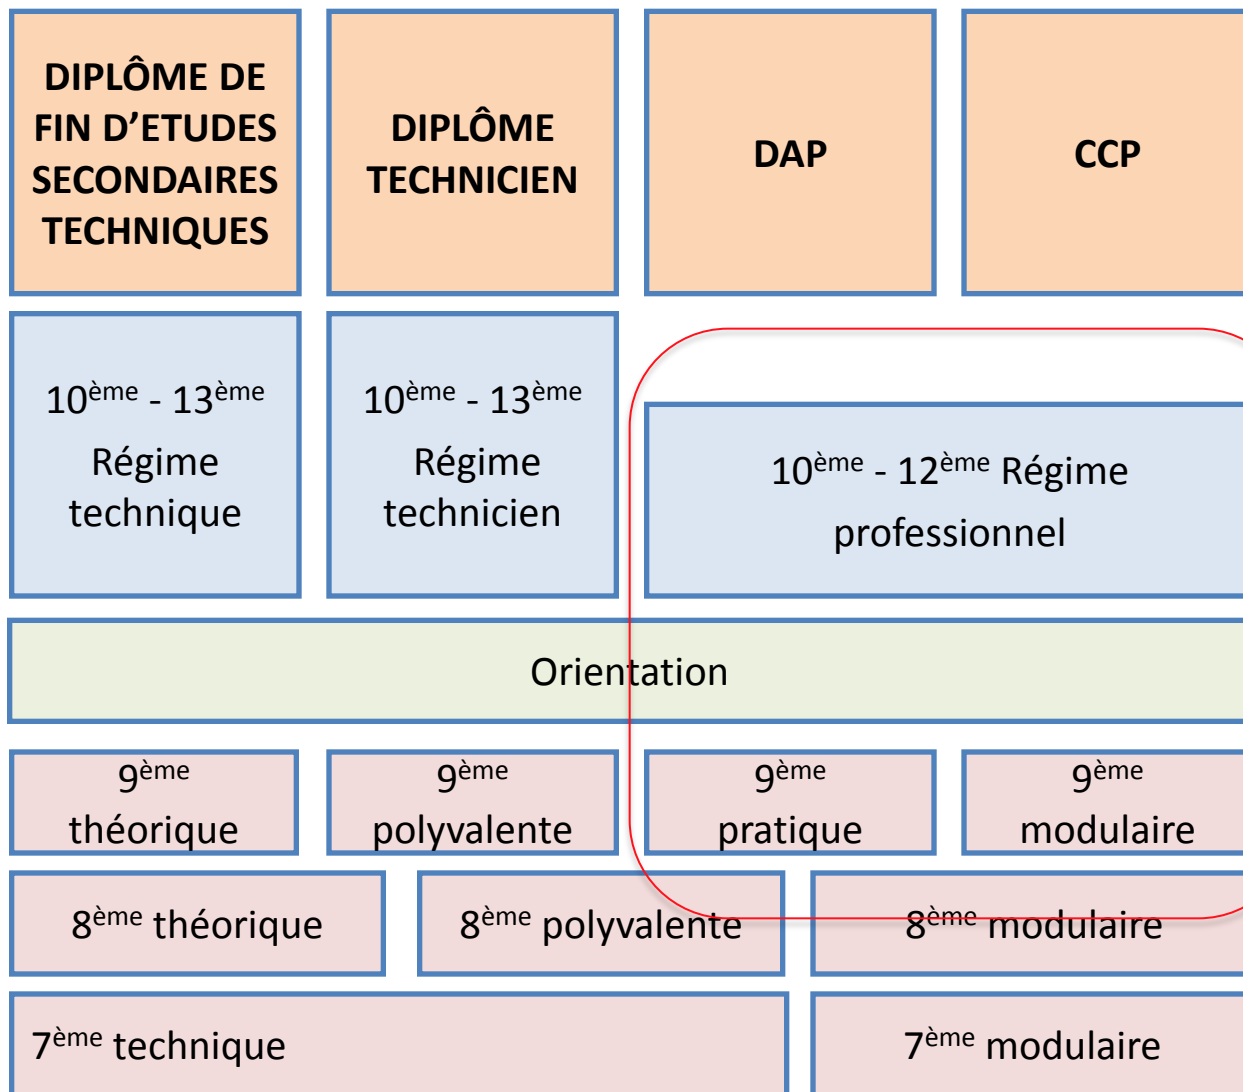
DIPLÔME DE FIN D'ETUDES SECONDAIRES TECHNIQUES

DIPLÔME TECHNICIEN

DAP

CCP

$10^{ème}$ - $13^{ème}$ Régime technique

$10^{ème}$ - $13^{ème}$ Régime technicien

$10^{ème}$ - $12^{ème}$ Régime professionnel

Orientation

$9^{ème}$ théorique

$9^{ème}$ polyvalente

$9^{ème}$ pratique

$9^{ème}$ modulaire

$8^{ème}$ théorique

$8^{ème}$ polyvalente

$8^{ème}$ modulaire

$7^{ème}$ technique

$7^{ème}$ modulaire